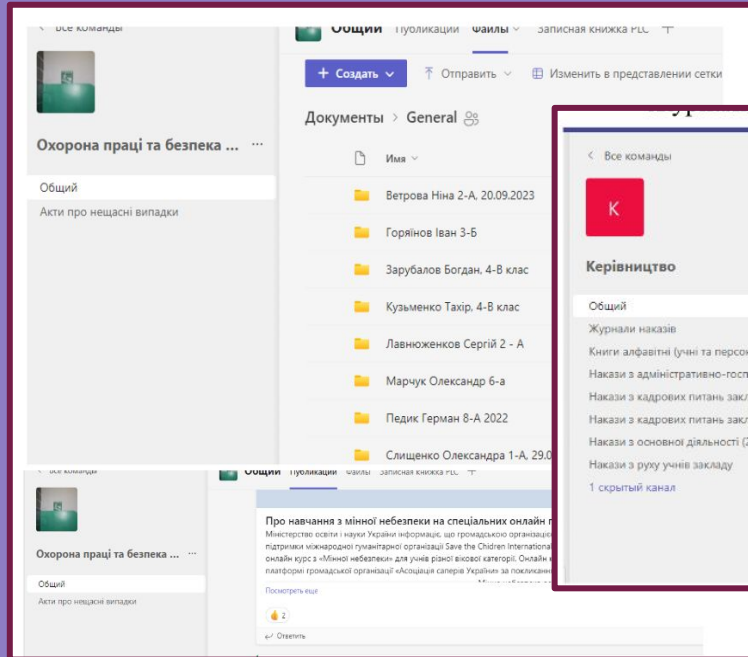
< Все команды

Охорона праці та безпека ... ···

Общий

Акти про нещасні випадки

Общий Публикации Файлы Записная книжка PLC +

+ Создать ∨ Отправить ∨ Изменить в представлении сетки

Документы > General

Имя ∨

Ветрова Ніна 2-А, 20.09.2023

Горяїнов Іван 3-Б

Зарубалов Богдан, 4-В клас

Кузьменко Тахір, 4-В клас

Лавнюженков Сергій 2 - А

Марчук Олександр 6-а

Педик Герман 8-А 2022

Слищенко Олександра 1-А, 29.0

< Все команды

К

Керівництво

Общий

Журнали наказів

Книги алфавітні (учні та персо

Накази з адміністративно-госп

Накази з кадрових питань закл

Накази з кадрових питань закл

Накази з основної діяльності (

Накази з руху учнів закладу

1 скрытый канал

< Все команды

Охорона праці та безпека ... ···

Общий

Акти про нещасні випадки

Общий Публикации Файлы Записная книжка PLC +

Про навчання з мінної небезпеки на спеціальних онлайн п

Міністерство освіти і науки України інформацію, що громадською організац підтримки міжнародної гуманітарної організації Save the Chidren International онлайн курс з «Мінної небезпеки» для учнів різної вікової категорії. Онлайн платформі громадської організації «Асоціація саперів України» за покликанн

Посмотреть еще

2

Ответить